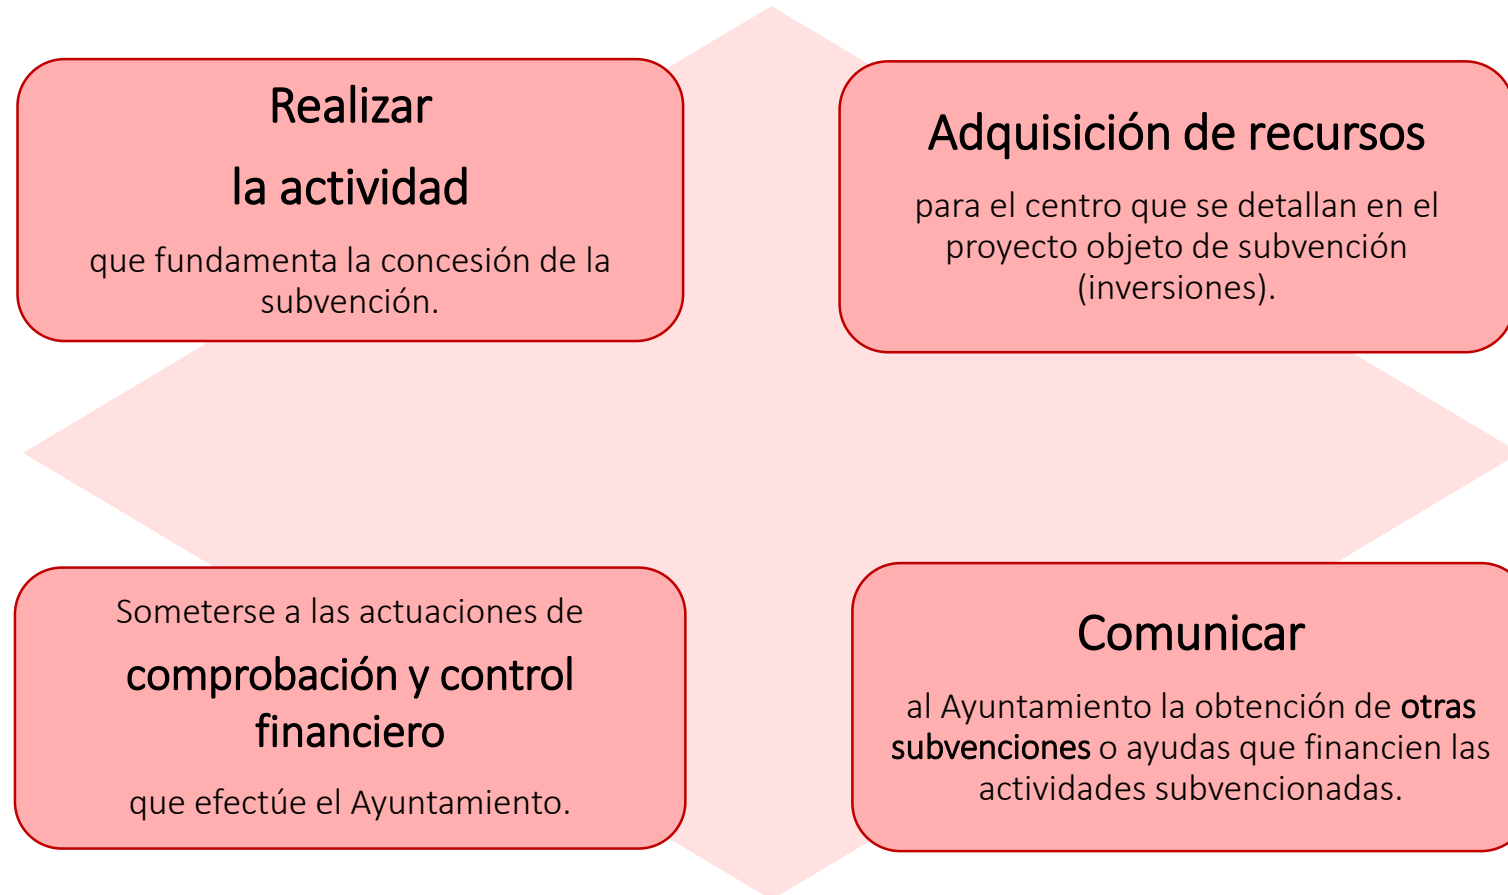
Realizar
la actividad
que fundamenta la concesión de la subvención.

Adquisición de recursos
para el centro que se detallan en el proyecto objeto de subvención (inversiones).

Someterse a las actuaciones de
comprobación y control financiero
que efectúe el Ayuntamiento.

Comunicar
al Ayuntamiento la obtención de otras subvenciones o ayudas que financien las actividades subvencionadas.